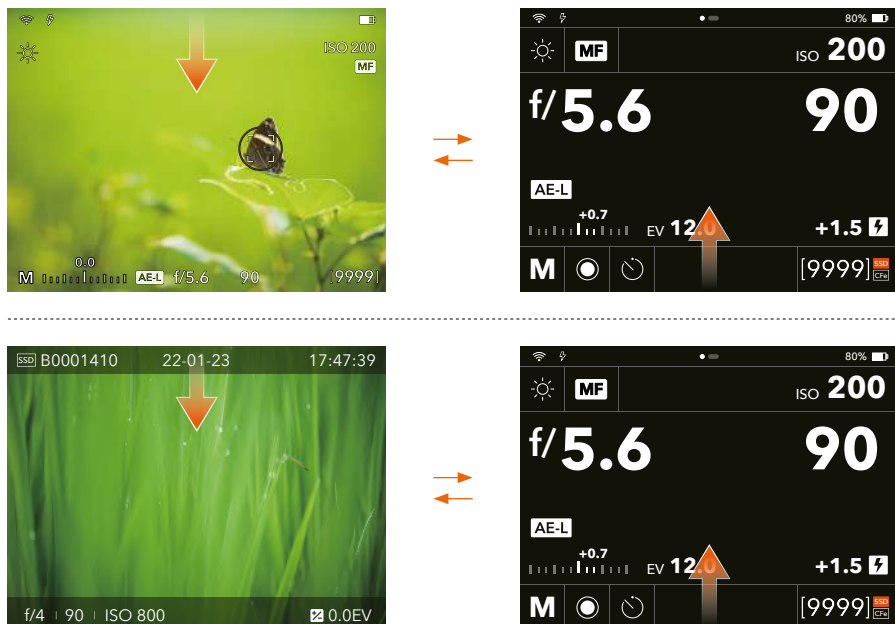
ISO 200
MF
0.0
M
AE-L
f/5.6
90
[9999]

80%
MF
ISO 200
f/5.6
90
AE-L
+0.7
EV 12.0
+1.5
M
[9999]
SSD
CFe

SSD B0001410
22-01-23
17:47:39
f/4
90
ISO 800
0.0EV

80%
MF
ISO 200
f/5.6
90
AE-L
+0.7
EV 12.0
+1.5
M
[9999]
SSD
CFe